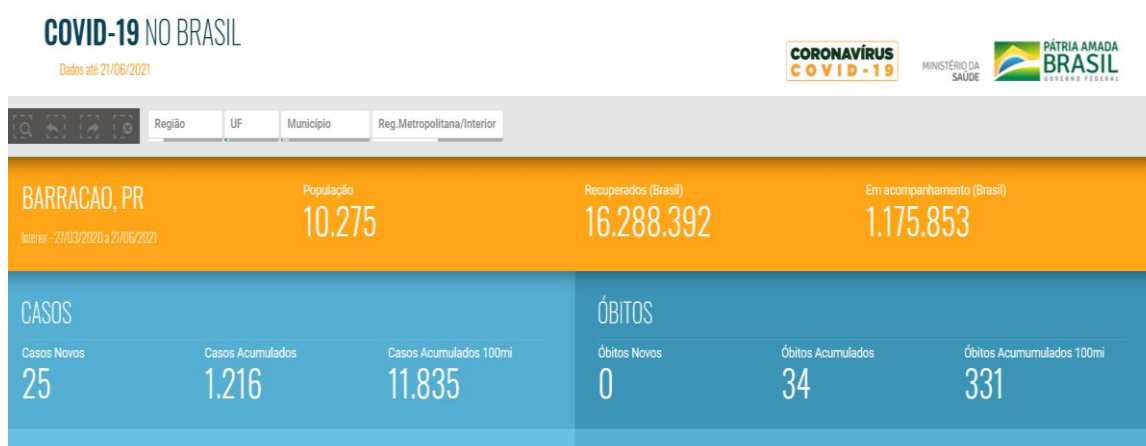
COVID-19 NO BRASIL
Dados até 21/06/2021

CORONAVÍRUS COVID-19

MINISTÉRIO DA SAÚDE

PÁTRIA AMADA BRASIL
GOVERNO FEDERAL

Região | UF | Município | Reg.Metropolitana/Interior

BARRACÃO, PR
Interior - 27/03/2020 a 21/06/2021

População
10.275

Recuperados (Brasil)
16.288.392

Em acompanhamento (Brasil)
1.175.853

CASOS
Casos Novos
25
Casos Acumulados
1.216
Casos Acumulados 100mi
11.835

ÓBITOS
Óbitos Novos
0
Óbitos Acumulados
34
Óbitos Acumulados 100mi
331